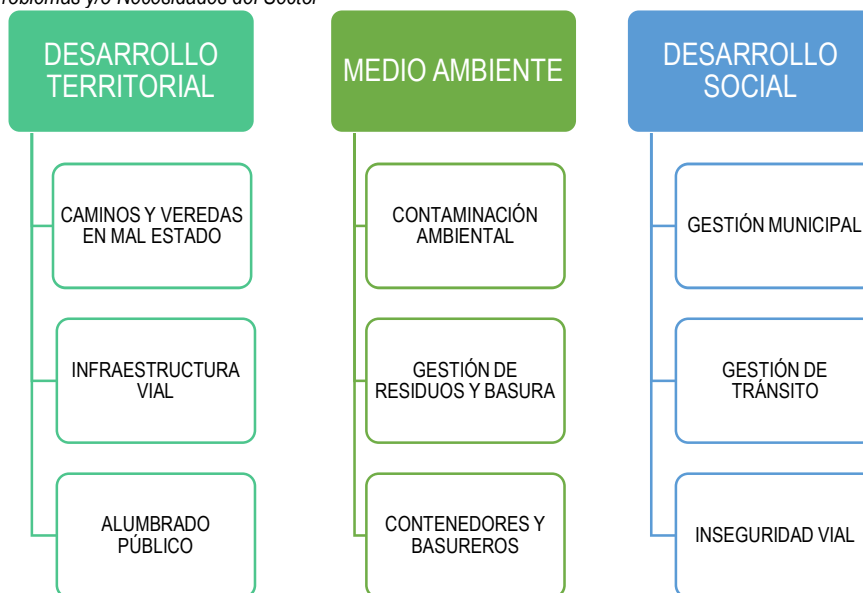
roblemas y/o Necesidades del Sector

DESARROLLO TERRITORIAL

CAMINOS Y VEREDAS EN MAL ESTADO

INFRAESTRUCTURA VIAL

ALUMBRADO PÚBLICO

MEDIO AMBIENTE

CONTAMINACIÓN AMBIENTAL

GESTIÓN DE RESIDUOS Y BASURA

CONTENEDORES Y BASUREROS

DESARROLLO SOCIAL

GESTIÓN MUNICIPAL

GESTIÓN DE TRÁNSITO

INSEGURIDAD VIAL